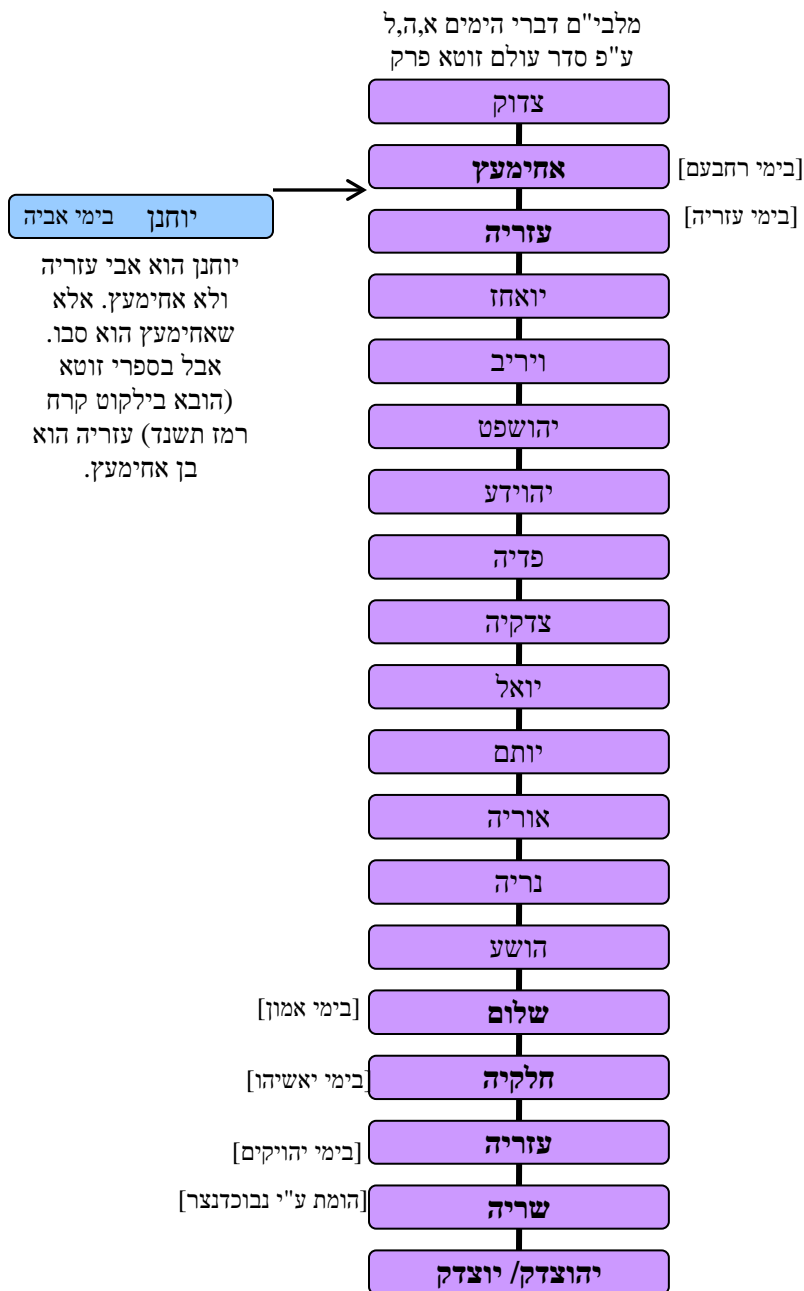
מלבי"ם דברי הימים א,ה,ל
ע"פ סדר עולם זוטא פרק

צדוק

אחימעץ [בימי רחבעם]

יוחנן בימי אביה

יוחנן הוא אבי עזריה ולא אחימעץ. אלא שאחימעץ הוא סבו. אבל בספרי זוטא (הובא בילקוט קרח רמז תשנד) עזריה הוא בן אחימעץ.

עזריה [בימי עזריה]

יואחז

ויריב

יהושפט

יהוידע

פדיה

צדקיה

יואל

יותם

אוריה

נריה

הושע

שלום [בימי אמון]

חלקיה [בימי יאשיהו]

עזריה [בימי יהויקים]

שריה [הומת ע"י נבוכדנצר]

יהוצדק/ יוצדק